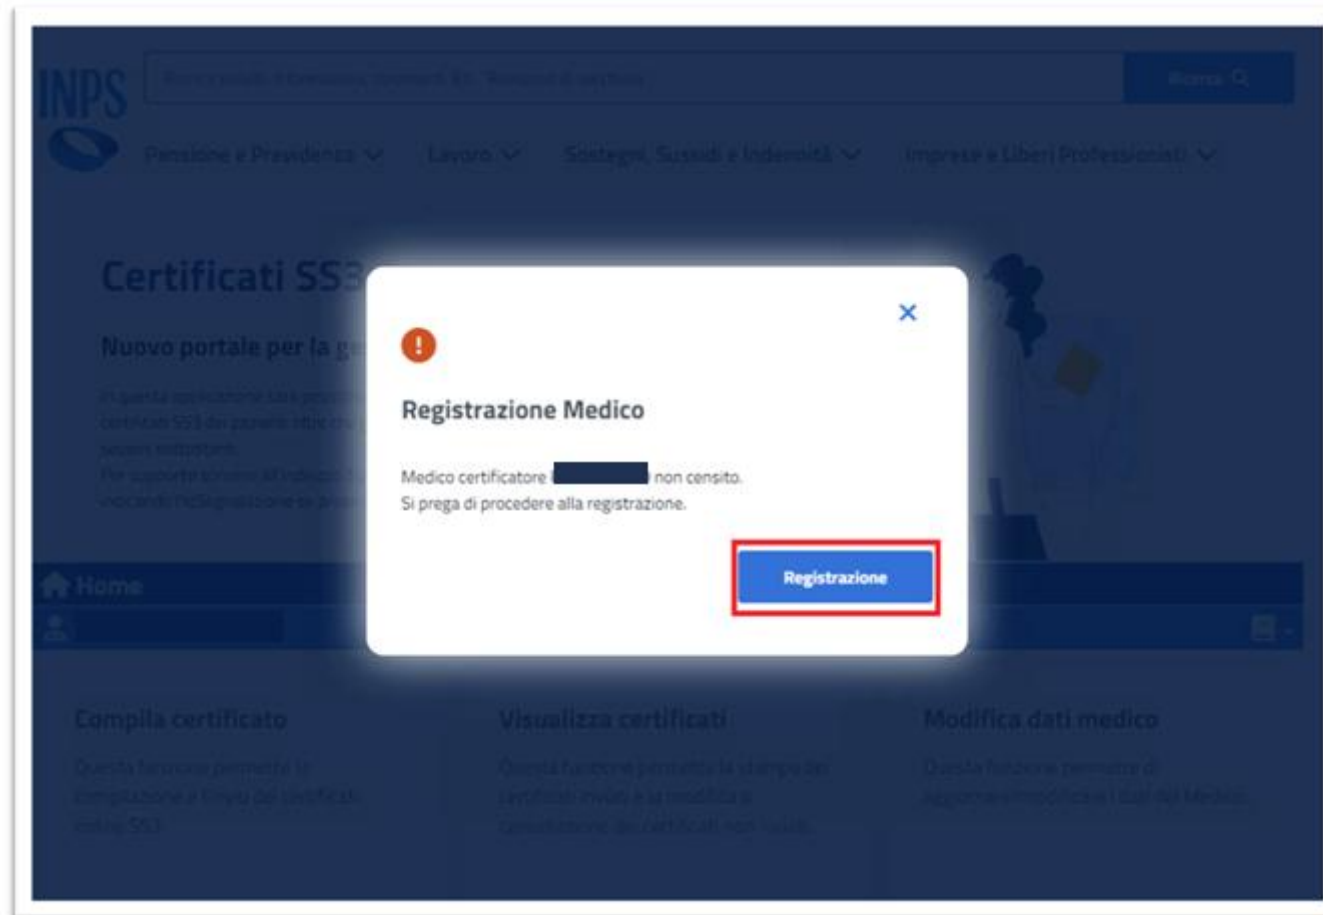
INPS

Ricerca

Pensione e Previdenza Lavoro Sostegni, Sussidi e Indennità Imprese e Liberi Professionisti

Certificati SS3

Nuovo portale per la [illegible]

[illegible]

Registrazione Medico

Medico certificatore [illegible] non censito.
Si prega di procedere alla registrazione.

Registrazione

Home

Compila certificato

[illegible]

Visualizza certificati

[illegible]

Modifica dati medico

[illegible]